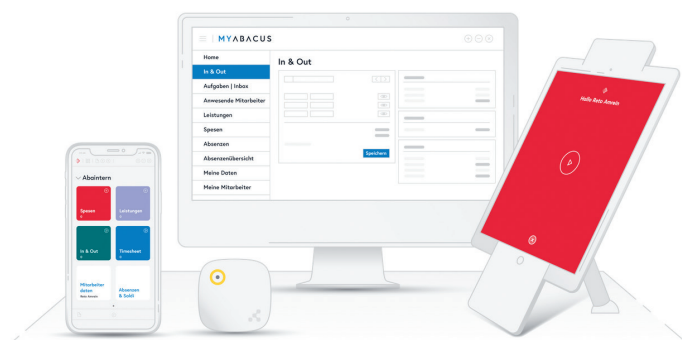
MYABACUS

Home
In & Out
Aufgaben | Inbox
Anwesende Mitarbeiter
Leistungen
Spesen
Absenzen
Absenzenübersicht
Meine Daten
Meine Mitarbeiter

In & Out

Speichern

Abaintern

Spesen
Leistungen
In & Out
Timesheet
Mitarbeiter daten
Absenzen & Saldi

Hallo Reto Amrein